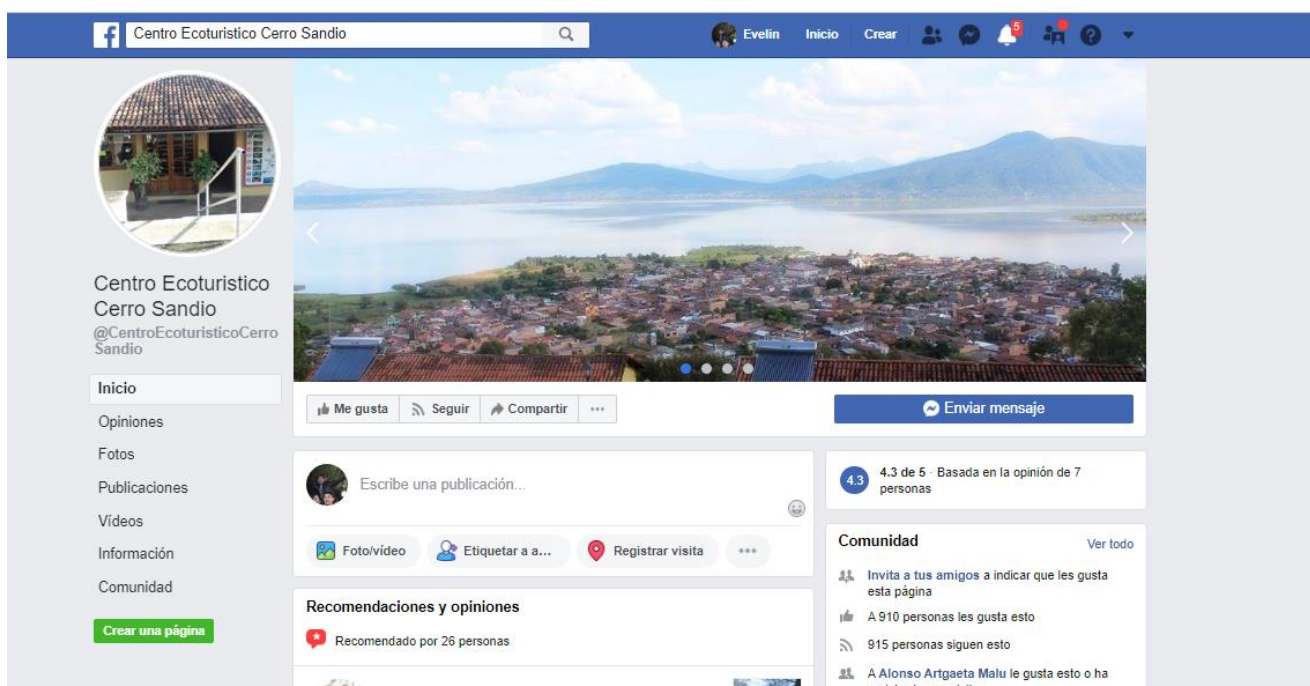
Centro Ecoturistico Cerro Sandio

Evelin Inicio Crear 5

Centro Ecoturistico Cerro Sandio
@CentroEcoturisticoCerroSandio

Inicio
Opiniones
Fotos
Publicaciones
Vídeos
Información
Comunidad

Crear una página

Me gusta Seguir Compartir ···

Enviar mensaje

Escribe una publicación...

Foto/vídeo Etiquetar a a... Registrar visita ···

Recomendaciones y opiniones

Recomendado por 26 personas

4.3

4.3 de 5 · Basada en la opinión de 7 personas

Comunidad Ver todo

Invita a tus amigos a indicar que les gusta esta página

A 910 personas les gusta esto

915 personas siguen esto

A Alonso Artgaeta Malu le gusta esto o ha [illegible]